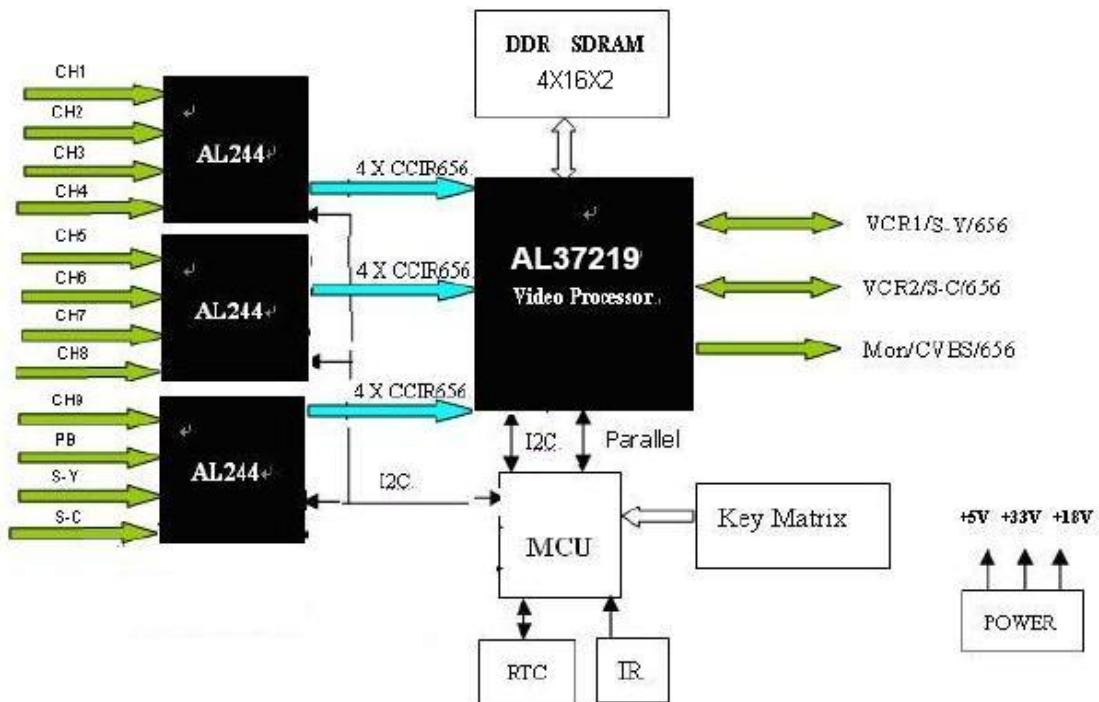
DDR SDRAM
4X16X2

CH1
CH2
CH3
CH4
AL244

4 X CCIR656

CH5
CH6
CH7
CH8
AL244

4 X CCIR656

CH9
PB
S-Y
S-C
AL244

4 X CCIR656

AL37219
Video Processor

VCR1/S-Y/656
VCR2/S-C/656
Mon/CVBS/656

I2C
Parallel
I2C

MCU
Key Matrix

RTC
IR

+5V +33V +18V
POWER